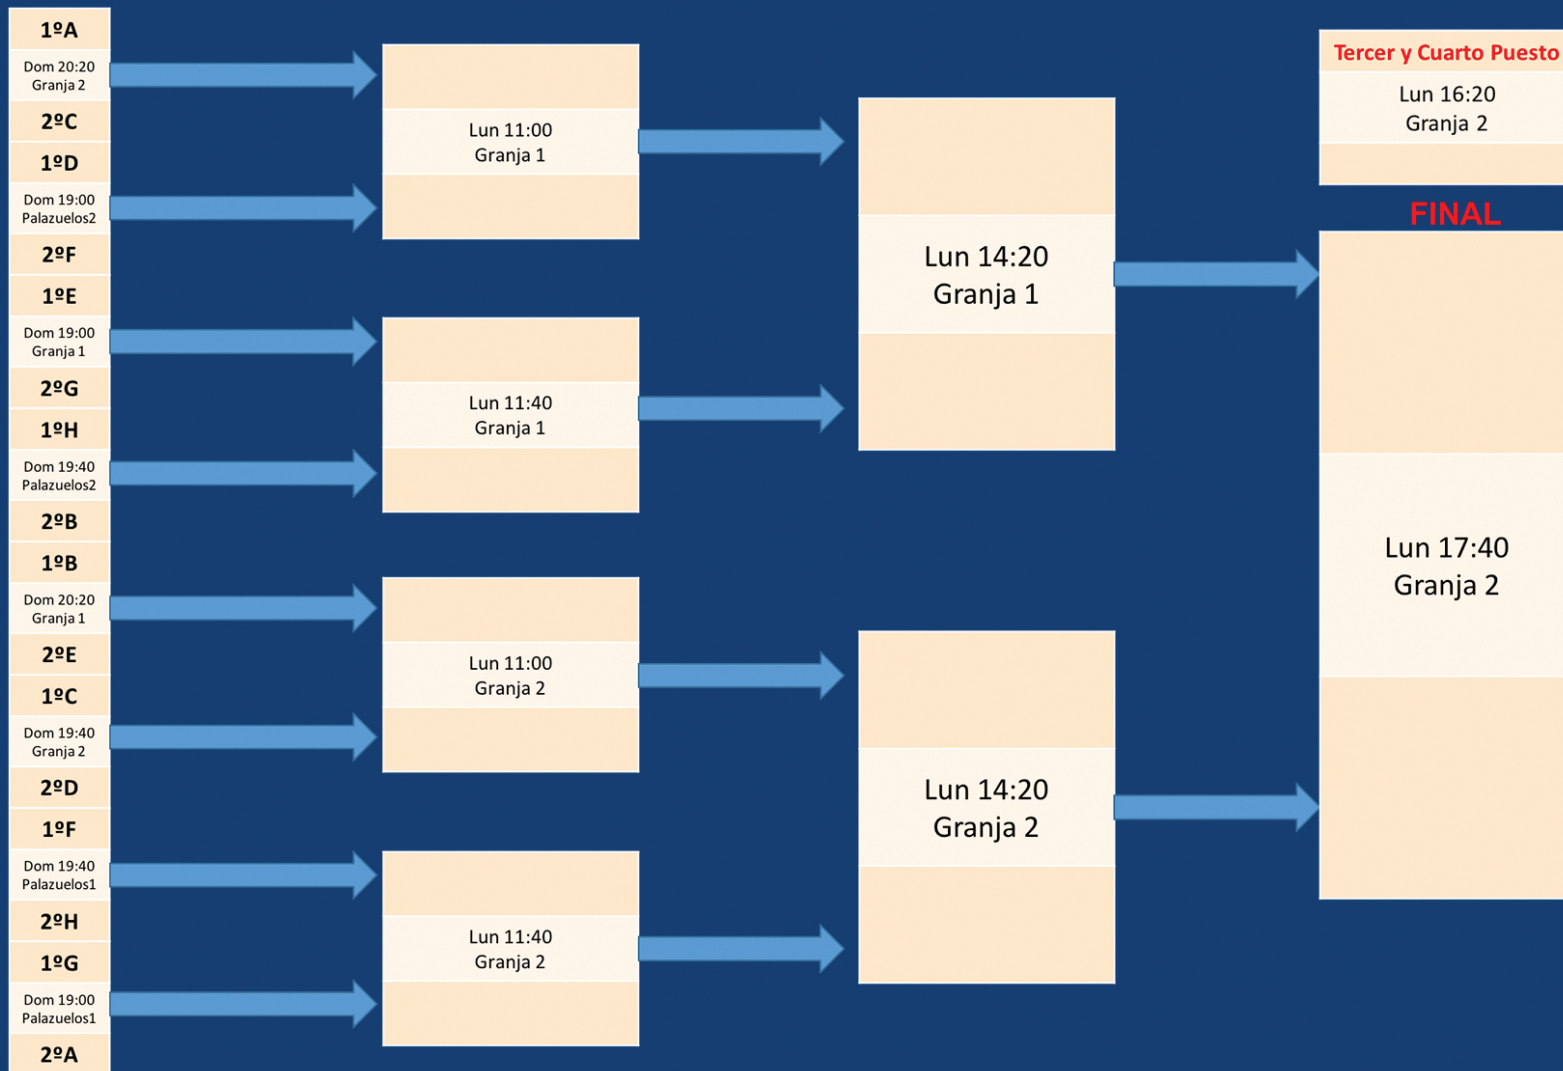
1ºA
Dom 20:20
Granja 2
2ºC
1ºD
Dom 19:00
Palazuelos2
2ºF
1ºE
Dom 19:00
Granja 1
2ºG
1ºH
Dom 19:40
Palazuelos2
2ºB
1ºB
Dom 20:20
Granja 1
2ºE
1ºC
Dom 19:40
Granja 2
2ºD
1ºF
Dom 19:40
Palazuelos1
2ºH
1ºG
Dom 19:00
Palazuelos1
2ºA

Lun 11:00
Granja 1

Lun 11:40
Granja 1

Lun 11:00
Granja 2

Lun 11:40
Granja 2

Lun 14:20
Granja 1

Lun 14:20
Granja 2

Tercer y Cuarto Puesto
Lun 16:20
Granja 2

FINAL
Lun 17:40
Granja 2